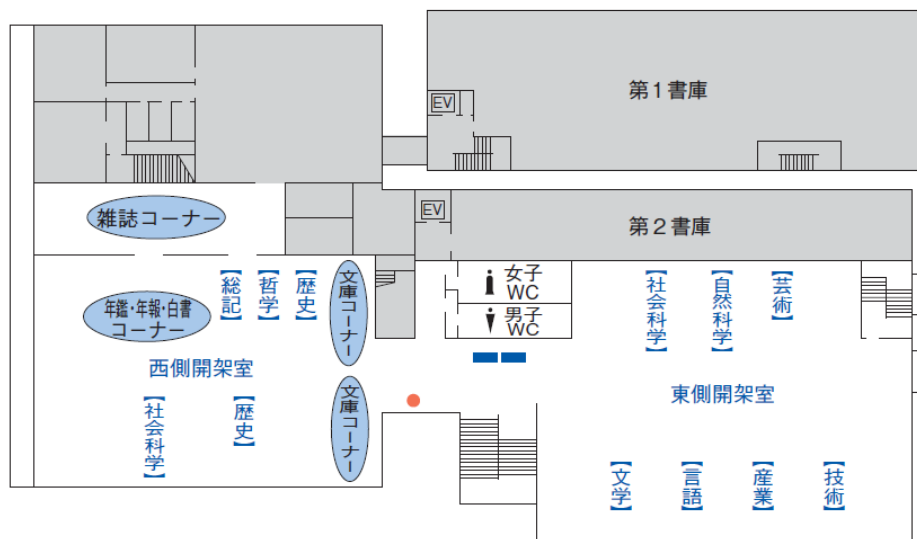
第１書庫

EV

EV

第２書庫

雑誌コーナー

年鑑・年報・白書コーナー

【総記】

【哲学】

【歴史】

文庫コーナー

女子 WC

男子 WC

【社会科学】

【自然科学】

【芸術】

西側開架室

【社会科学】

【歴史】

文庫コーナー

東側開架室

【文学】

【言語】

【産業】

【技術】